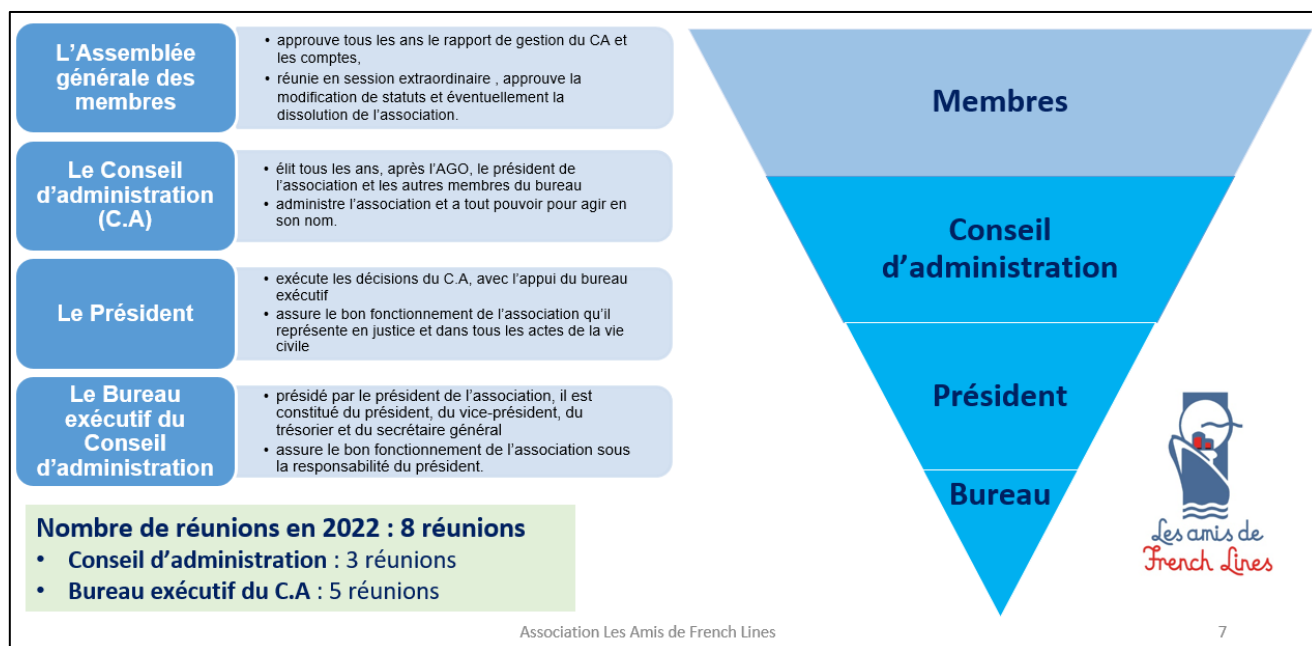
L'Assemblée générale des membres

- approuve tous les ans le rapport de gestion du CA et les comptes,
- réunie en session extraordinaire , approuve la modification de statuts et éventuellement la dissolution de l'association.

Le Conseil d'administration (C.A)

- élit tous les ans, après l'AGO, le président de l'association et les autres membres du bureau
- administre l'association et a tout pouvoir pour agir en son nom.

Le Président

- exécute les décisions du C.A, avec l'appui du bureau exécutif
- assure le bon fonctionnement de l'association qu'il représente en justice et dans tous les actes de la vie civile

Le Bureau exécutif du Conseil d'administration

- présidé par le président de l'association, il est constitué du président, du vice-président, du trésorier et du secrétaire général
- assure le bon fonctionnement de l'association sous la responsabilité du président.

Nombre de réunions en 2022 : 8 réunions
- Conseil d'administration : 3 réunions
- Bureau exécutif du C.A : 5 réunions

Membres

Conseil d'administration

Président

Bureau

Les amis de French Lines

Association Les Amis de French Lines

7